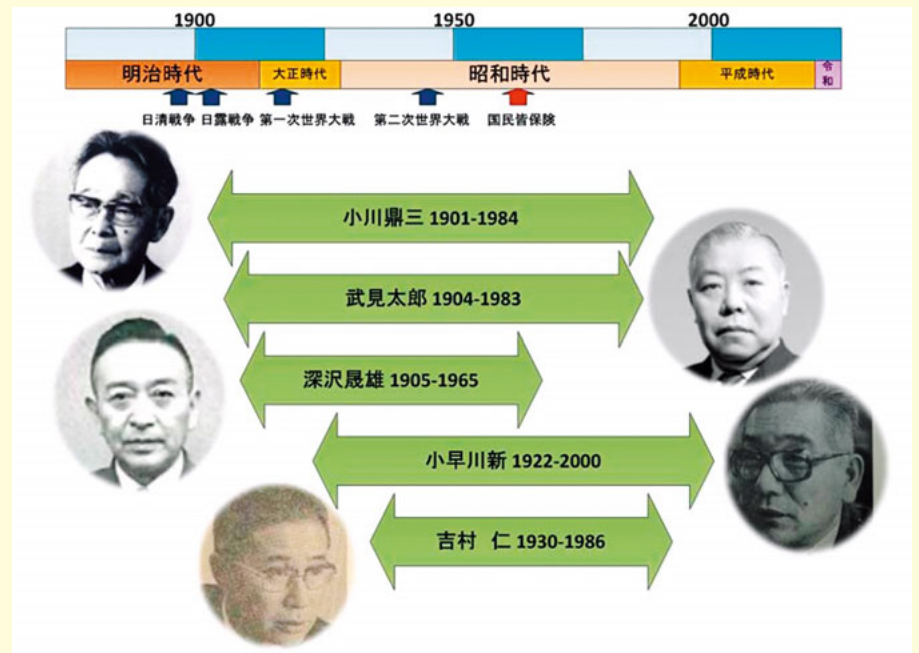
1900 1950 2000

明治時代 大正時代 昭和時代 平成時代 令和

日清戦争 日露戦争 第一次世界大戦 第二次世界大戦 国民皆保険

小川鼎三 1901-1984

武見太郎 1904-1983

深沢晟雄 1905-1965

小早川新 1922-2000

吉村 仁 1930-1986